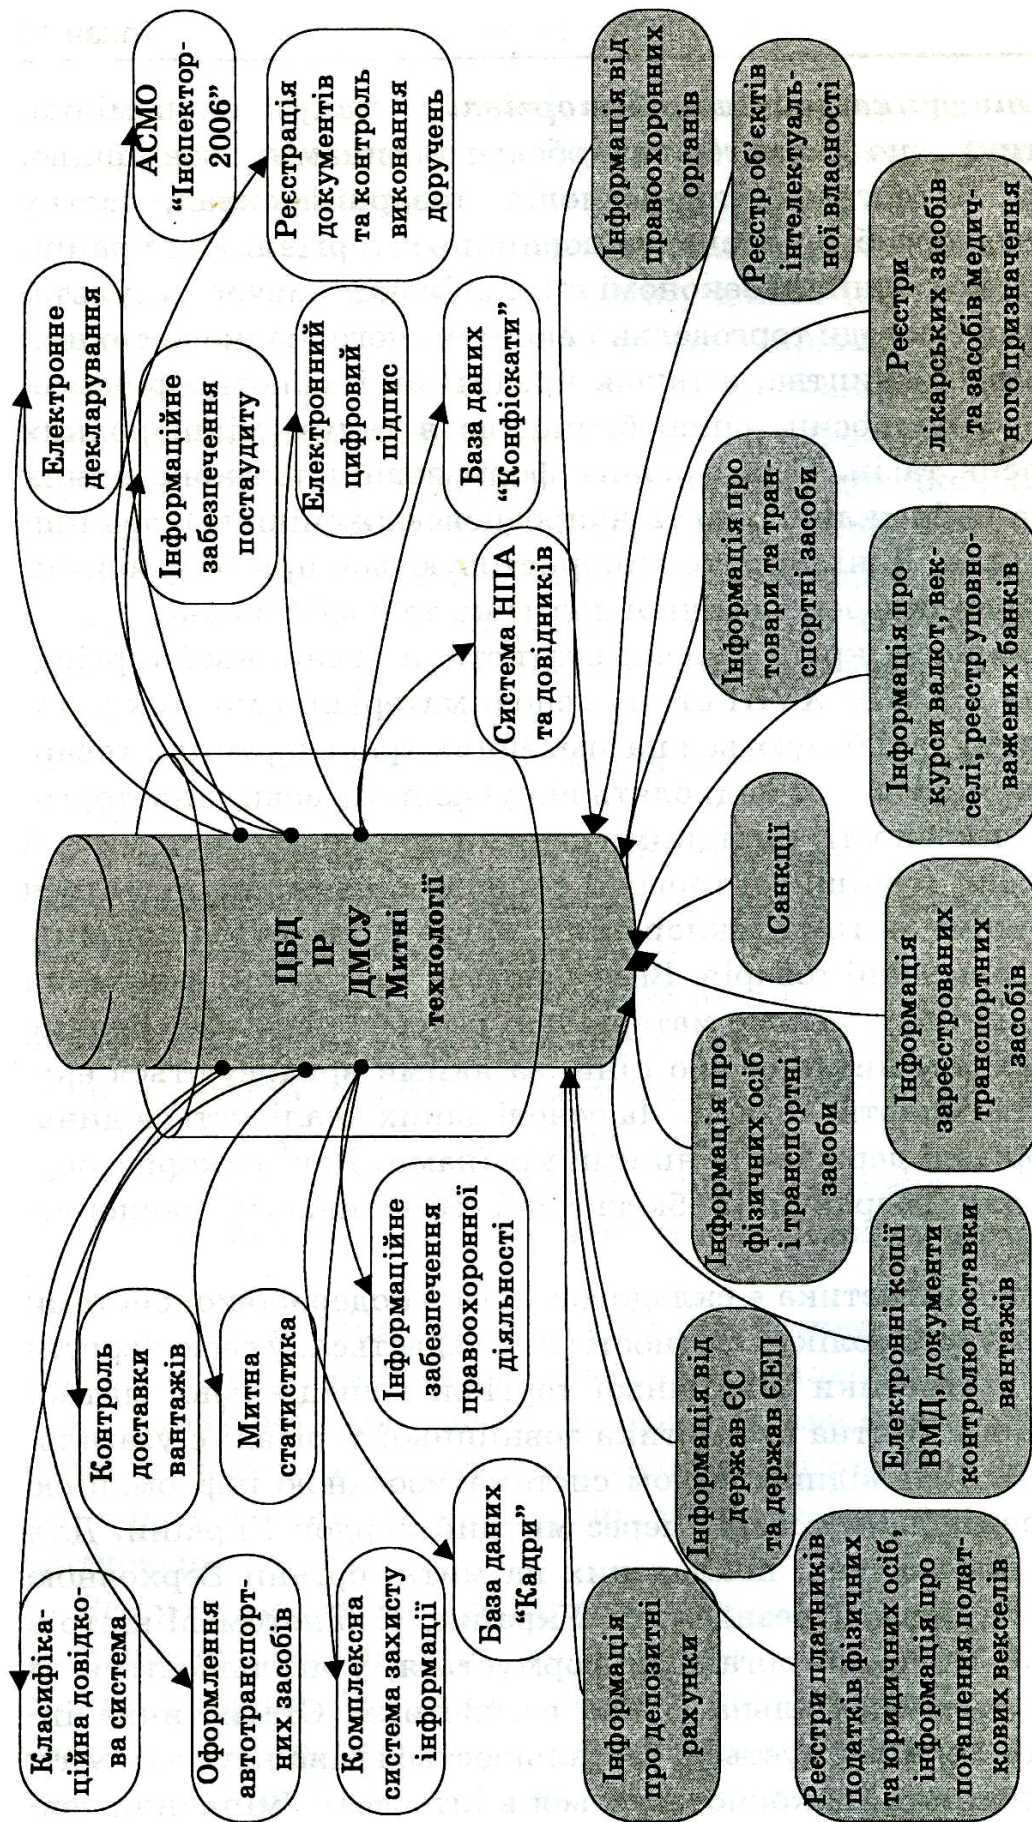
ЦБД
IP
ДМСУ
Митні
технології

Електронне декларування

АСМО "Інспектор-2006"

Реєстрація документів та контроль виконання доручень

Інформаційне забезпечення постаудиту

Електронний цифровий підпис

База даних "Конфіскати"

Система НПА та довідників

Інформація від правоохоронних органів

Реєстр об'єктів інтелектуальної власності

Реєстри лікарських засобів та засобів медичного призначення

Інформація про товари та транспортні засоби

Інформація про курси валют, векселі, реєстр уповноважених банків

Санкції

Інформація зареєстрованих транспортних засобів

Інформація про фізичних осіб і транспортні засоби

Електронні копії ВМД, документи контролю доставки вантажів

Інформація від держав ЄС та держав ЄЕП

Реєстри платників податків фізичних та юридичних осіб, інформація про погашення податкових векселів

Інформація про депозитні рахунки

Класифікаційна довідкова система

Оформлення автотранспортних засобів

Контроль доставки вантажів

Митна статистика

Комплексна система захисту інформації

Інформаційне забезпечення правоохоронної діяльності

База даних "Кадри"